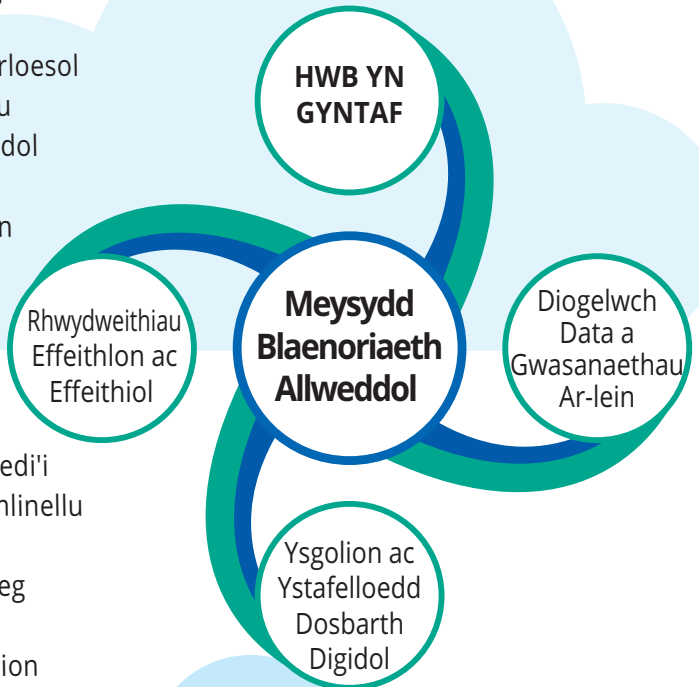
rloesol
u
dol

n

edi'i
nlinellu

eg

ion

HWB YN GYNTAF

Rhwydweithiau Effeithlon ac Effeithiol

Meysydd Blaenoriaeth Allweddol

Diogelwch Data a Gwasanaethau Ar-lein

Ysgolion ac Ystafelloedd Dosbarth Digidol